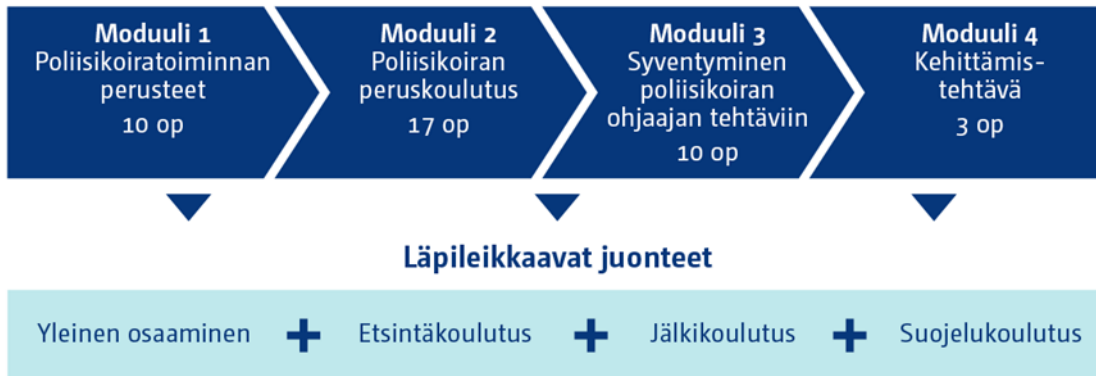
Moduuli 1
Poliisikoiratoiminnan perusteet
10 op

Moduuli 2
Poliisikoiran peruskoulutus
17 op

Moduuli 3
Syventyminen poliisikoiran ohjaajan tehtäviin
10 op

Moduuli 4
Kehittämis-tehtävä
3 op

Läpileikkaavat juonteet

Yleinen osaaminen + Etsintäkoulutus + Jälkikoulutus + Suojelukoulutus